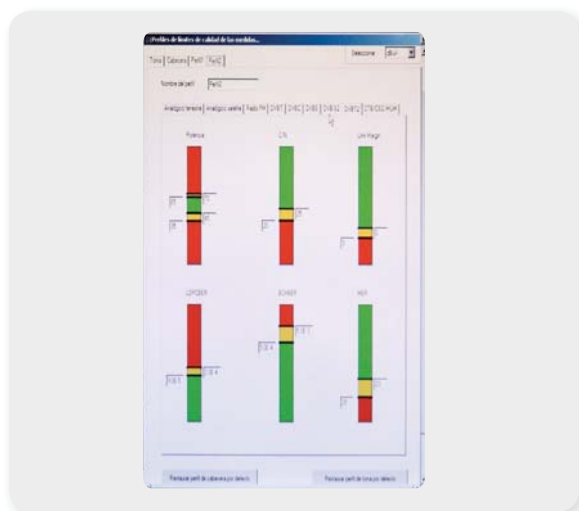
Perfiles de límites de calidad de las medidas...

Seleccione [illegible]

Toma | Cabecera | Perfil1 | Perfil2

Nombre del perfil Perfil2

Analógico terrestre | Analógico satélite | Radio FM | DVB-T | DVB-C | DVB-S | DVB-S2 | DVB-T2 | DTMB/CDMB-T/H

Potencia

C/N

LIN Margin

LDPC BER

BCH BER

MER

Restaurar perfil de cabecera por defecto

Restaurar perfil de toma por defecto